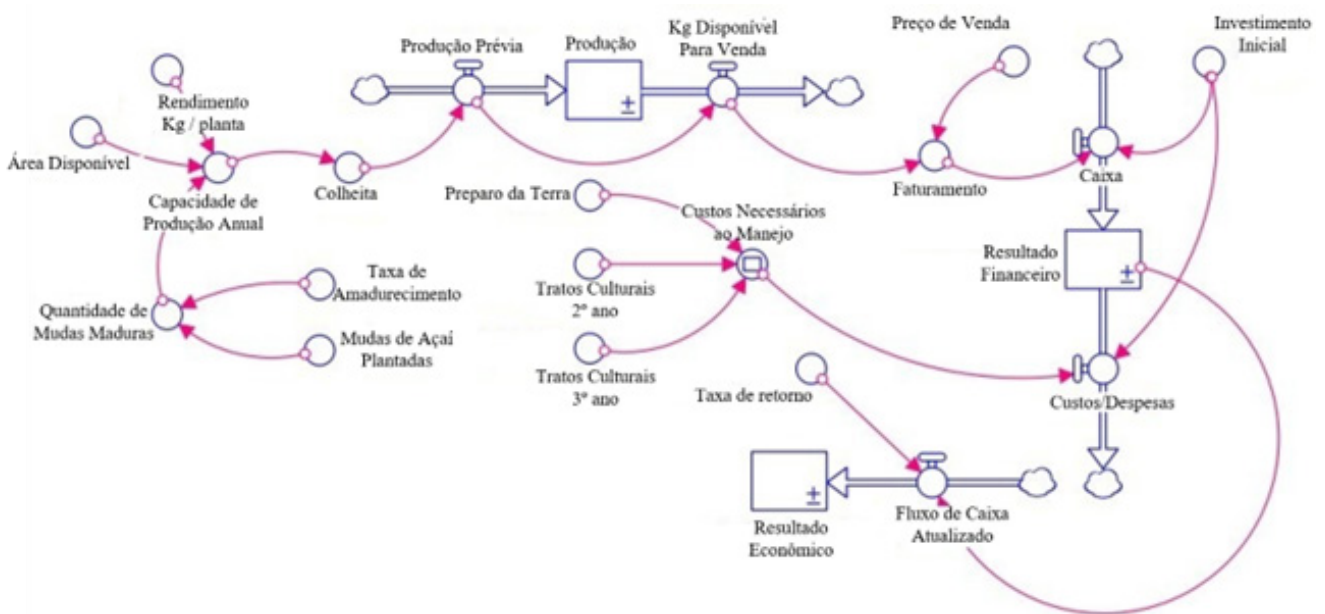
Rendimento Kg / planta

Área Disponível

Capacidade de Produção Anual

Produção Prévia

Produção

±

Kg Disponível Para Venda

Preço de Venda

Investimento Inicial

Colheita

Faturamento

Caixa

Preparo da Terra

Custos Necessários ao Manejo

Resultado Financeiro

±

Taxa de Amadurecimento

Quantidade de Mudas Maduras

Mudas de Açaí Plantadas

Tratos Culturais 2º ano

Tratos Culturais 3º ano

Taxa de retorno

Custos/Despesas

±

Resultado Econômico

Fluxo de Caixa Atualizado